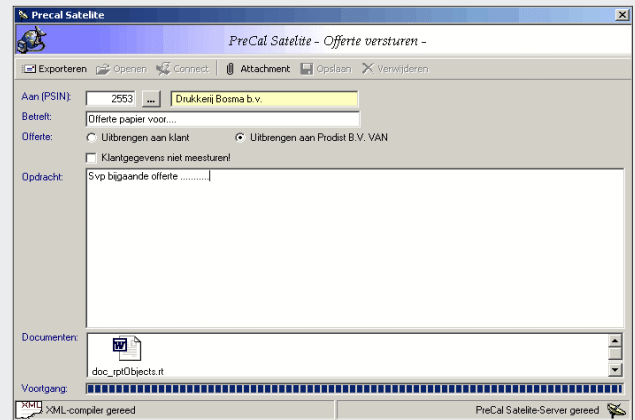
Precal Satelite

PreCal Satelite - Offerte versturen -

Exporteren Openen Connect Attachment Opslaan Verwijderen

Aan (PSIN): 2553 ... Drukkerij Bosma b.v.

Betreft: Offerte papier voor....

Offerte: Uitbrengen aan klant Uitbrengen aan Prodist B.V. VAN

Klantgegevens niet meesturen!

Opdracht: Svp bijgaande offerte ...........

Documenten: doc_rptObjects.rt

Voortgang:

XML XML-compiler gereed

PreCal Satelite-Server gereed